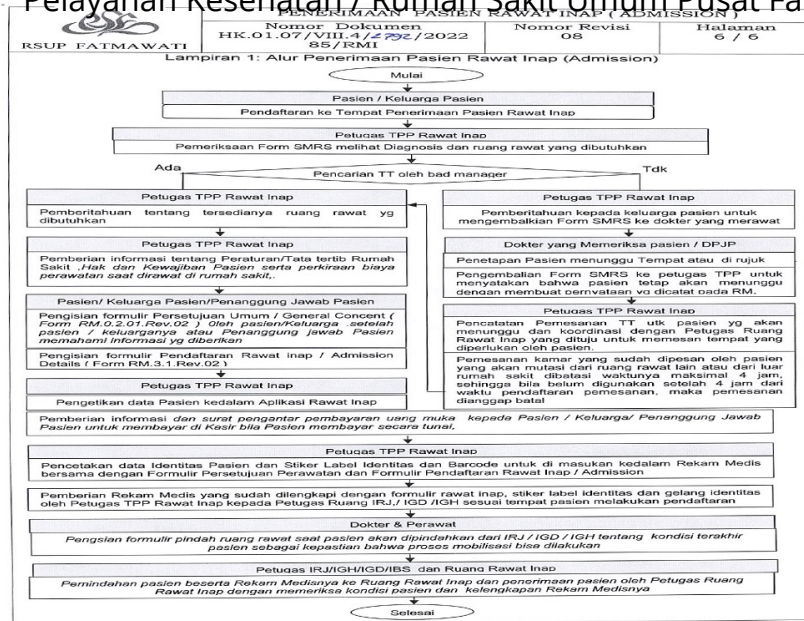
Pelayanan Kesehatan / Rumah Sakit Umum Pusat Fa

PENERIMAAN PASIEN RAWAT INAP ( ADMISSION )

RSUP FATMAWATI

| Nomor Dokumen | Nomor Revisi | Halaman |
|---|---|---|
| HK.01.07/VIII.4/2792/2022 85/RMI | 08 | 6 / 6 |

Lampiran 1: Alur Penerimaan Pasien Rawat Inap (Admission)

Mulai

Pasien / Keluarga Pasien

Pendaftaran ke Tempat Penerimaan Pasien Rawat Inap

Petugas TPP Rawat Inap

Pemeriksaan Form SMRS melihat Diagnosis dan ruang rawat yang dibutuhkan

Ada

Pencarian TT oleh bad manager

Tdk

Petugas TPP Rawat Inap

Pemberitahuan tentang tersedianya ruang rawat yg dibutuhkan

Petugas TPP Rawat Inap

Pemberian informasi tentang Peraturan/Tata tertib Rumah Sakit ,Hak dan Kewajiban Pasien serta perkiraan biaya perawatan saat dirawat di rumah sakit,.

Pasien/ Keluarga Pasien/Penanggung Jawab Pasien

Pengisian formulir Persetujuan Umum / General Concent ( Form RM.0.2.01.Rev.02 ) oleh pasien/Keluarga .setelah pasien / keluarganya atau Penanggung jawab Pasien memahami informasi yg diberikan

Pengisian formulir Pendaftaran Rawat inap / Admission Details ( Form RM.3.1.Rev.02 )

Petugas TPP Rawat Inap

Pengetikan data Pasien kedalam Aplikasi Rawat Inap

Petugas TPP Rawat Inap

Pemberitahuan kepada keluarga pasien untuk mengembalikan Form SMRS ke dokter yang merawat

Dokter yang Memeriksa pasien / DPJP

Penetapan Pasien menunggu Tempat atau di rujuk

Pengembalian Form SMRS ke petugas TPP untuk menyatakan bahwa pasien tetap akan menunggu dengan membuat pernyataan yg dicatat pada RM.

Petugas TPP Rawat Inap

Pencatatan Pemesanan TT utk pasien yg akan menunggu dan koordinasi dengan Petugas Ruang Rawat Inap yang dituju untuk memesan tempat yang diperlukan oleh pasien.

Pemesanan kamar yang sudah dipesan oleh pasien yang akan mutasi dari ruang rawat lain atau dari luar rumah sakit dibatasi waktunya maksimal 4 jam, sehingga bila belum digunakan setelah 4 jam dari waktu pendaftaran pemesanan, maka pemesanan dianggap batal

Pemberian informasi dan surat pengantar pembayaran uang muka kepada Pasien / Keluarga/ Penanggung Jawab Pasien untuk membayar di Kasir bila Pasien membayar secara tunai.

Petugas TPP Rawat Inap

Pencetakan data Identitas Pasien dan Stiker Label Identitas dan Barcode untuk di masukan kedalam Rekam Medis bersama dengan Formulir Persetujuan Perawatan dan Formulir Pendaftaran Rawat Inap / Admission

Pemberian Rekam Medis yang sudah dilengkapi dengan formulir rawat inap, stiker label identitas dan gelang identitas oleh Petugas TPP Rawat Inap kepada Petugas Ruang IRJ,/ IGD /IGH sesuai tempat pasien melakukan pendaftaran

Dokter & Perawat

Pengisian formulir pindah ruang rawat saat pasien akan dipindahkan dari IRJ / IGD / IGH tentang kondisi terakhir pasien sebagai kepastian bahwa proses mobilisasi bisa dilakukan

Petugas IRJ/IGH/IGD/IBS dan Ruang Rawat Inap

Pemindahan pasien beserta Rekam Medisnya ke Ruang Rawat Inap dan penerimaan pasien oleh Petugas Ruang Rawat Inap dengan memeriksa kondisi pasien dan kelengkapan Rekam Medisnya

Selesai